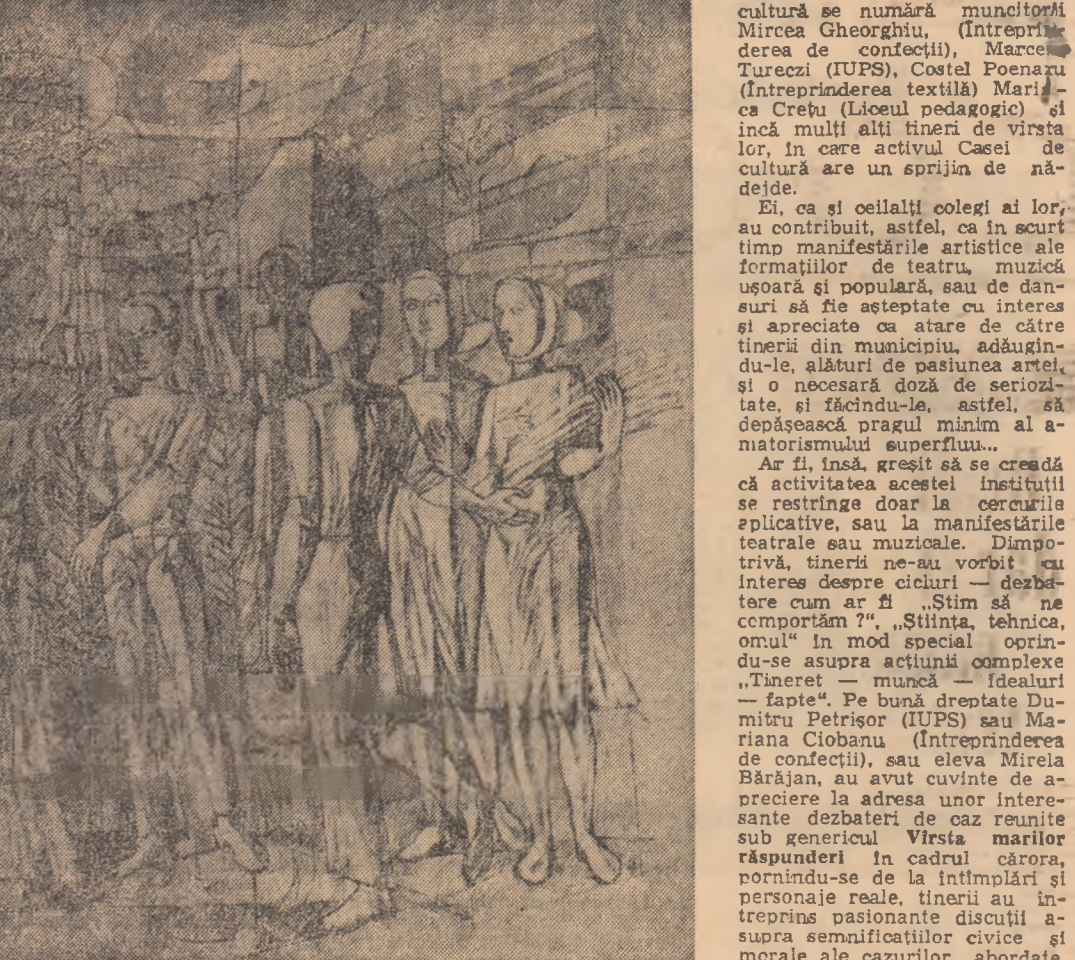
cultură se numără muncitorii Mircea Gheorghiu, (Întreprinderea de confecții), Marcel Tureczi (IUPS), Costel Poenaru (Întreprinderea textilă) Marica Crețu (Liceul pedagogic) și încă mulți alți tineri de vîrsta lor, în care activul Casei de cultură are un sprijin de nădejde.

Ei, ca și ceilalți colegi ai lor, au contribuit, astfel, ca în scurt timp manifestările artistice ale formațiilor de teatru, muzică ușoară și populară, sau de dansuri să fie așteptate cu interes și apreciate ca atare de către tinerii din municipiu, adăugindu-le, alături de pasiunea artei, și o necesară doză de seriozitate, și făcindu-le, astfel, să depășească pragul minim al amatorismului superfluu...

Ar fi, însă, greșit să se creadă că activitatea acestei instituții se restrînge doar la cercurile aplicative, sau la manifestările teatrale sau muzicale. Dimpotrivă, tinerii ne-au vorbit cu interes despre cicluri — dezbatere cum ar fi „Știm să ne comportăm ?", „Știința, tehnica, omul" în mod special oprindu-se asupra acțiunii complexe „Tineret — muncă — idealuri — fapte". Pe bună dreptate Dumitru Petrișor (IUPS) sau Mariana Ciobanu (Întreprinderea de confecții), sau eleva Mirela Bărăjan, au avut cuvinte de apreciere la adresa unor interesante dezbateri de caz reunite sub genericul **Vîrsta marilor răspunderi** în cadrul cărora, pornindu-se de la întîmplări și personaje reale, tinerii au întreprins pasionante discuții asupra semnificațiilor civice și morale ale cazurilor abordate.